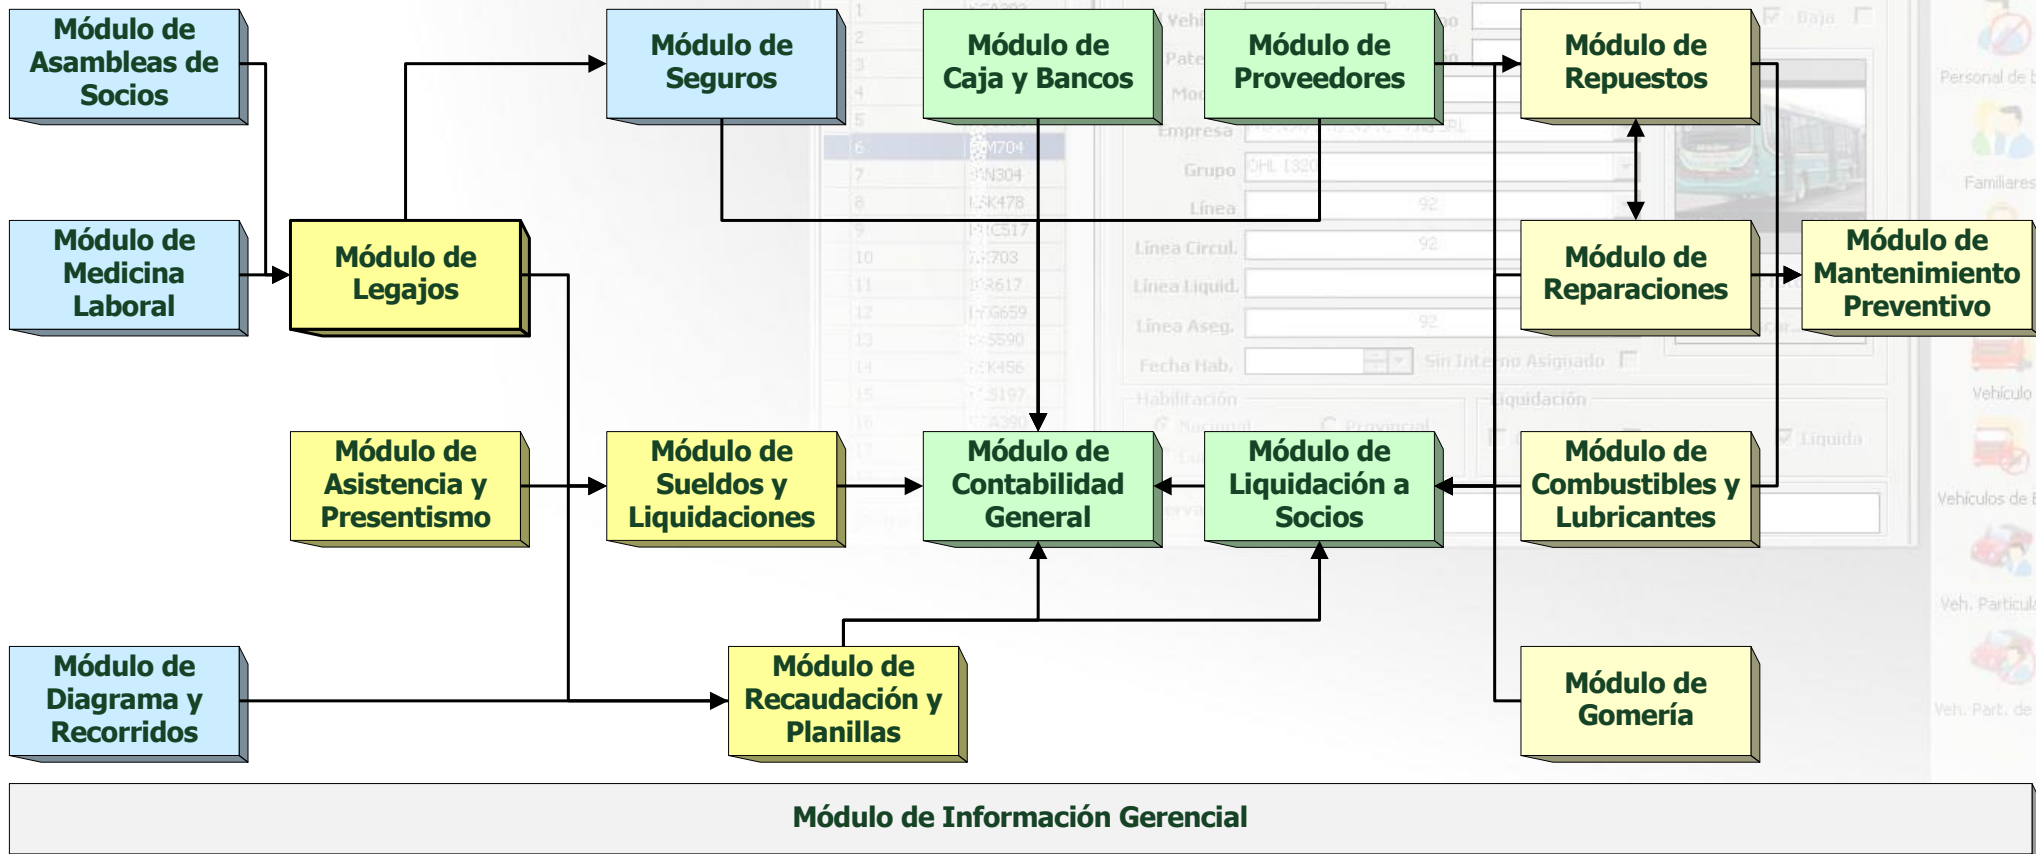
Módulo de Asambleas de Socios

Módulo de Seguros

Módulo de Caja y Bancos

Módulo de Proveedores

Módulo de Repuestos

Módulo de Medicina Laboral

Módulo de Legajos

Módulo de Reparaciones

Módulo de Mantenimiento Preventivo

Módulo de Asistencia y Presentismo

Módulo de Sueldos y Liquidaciones

Módulo de Contabilidad General

Módulo de Liquidación a Socios

Módulo de Combustibles y Lubricantes

Módulo de Diagrama y Recorridos

Módulo de Recaudación y Planillas

Módulo de Gomería

Módulo de Información Gerencial